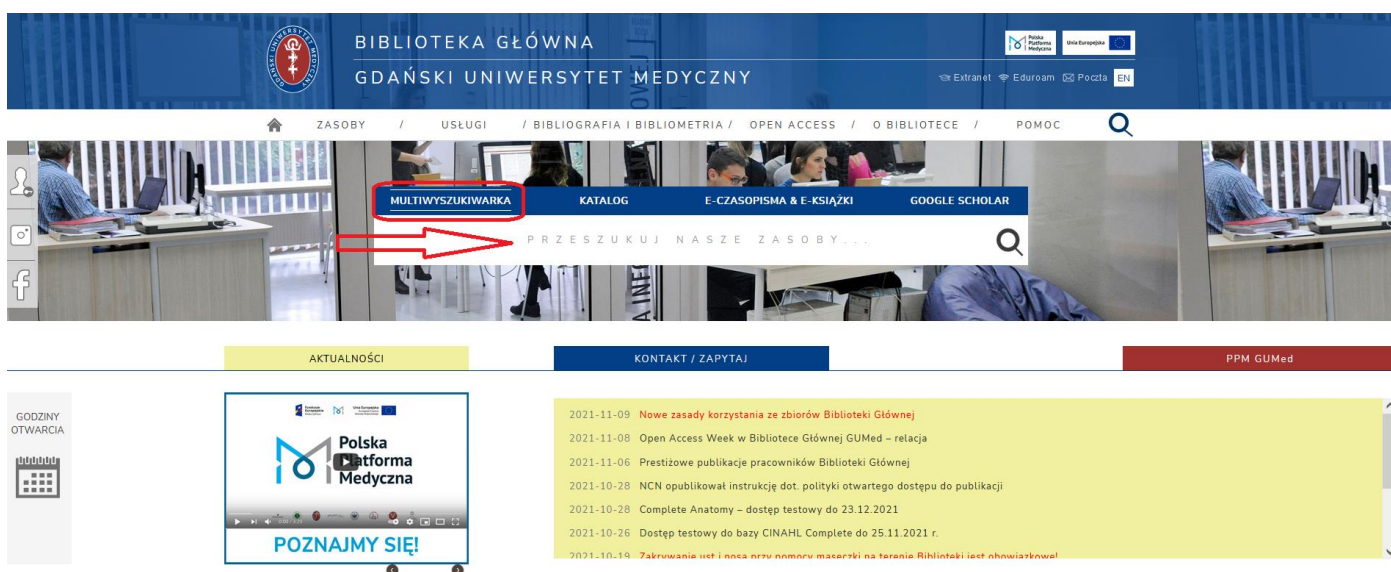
BIBLIOTEKA GŁÓWNA
GDAŃSKI UNIWERSYTET MEDYCZNY

Polska Platforma Medyczna  Unia Europejska

Extranet  Eduroam  Poczta  EN

ZASOBY / USŁUGI / BIBLIOGRAFIA I BIBLIOMETRIA / OPEN ACCESS / O BIBLIOTECE / POMOC

MULTIWYSZUKIWARKA  KATALOG  E-CZASOPISMA & E-KSIĄŻKI  GOOGLE SCHOLAR

PRZESZUKUJ NASZE ZASOBY...

AKTUALNOŚCI  KONTAKT / ZAPYTAJ  PPM GUMed

GODZINY OTWARCIA

Polska Platforma Medyczna

POZNAJMY SIĘ!

2021-11-09 Nowe zasady korzystania ze zbiorów Biblioteki Głównej
2021-11-08 Open Access Week w Bibliotece Głównej GUMed – relacja
2021-11-06 Prestiżowe publikacje pracowników Biblioteki Głównej
2021-10-28 NCN opublikował instrukcję dot. polityki otwartego dostępu do publikacji
2021-10-28 Complete Anatomy – dostęp testowy do 23.12.2021
2021-10-26 Dostęp testowy do bazy CINAHL Complete do 25.11.2021 r.
2021-10-19 Zakrywanie ust i nosa przy pomocy maseczki na terenie Biblioteki jest obowiązkowe!